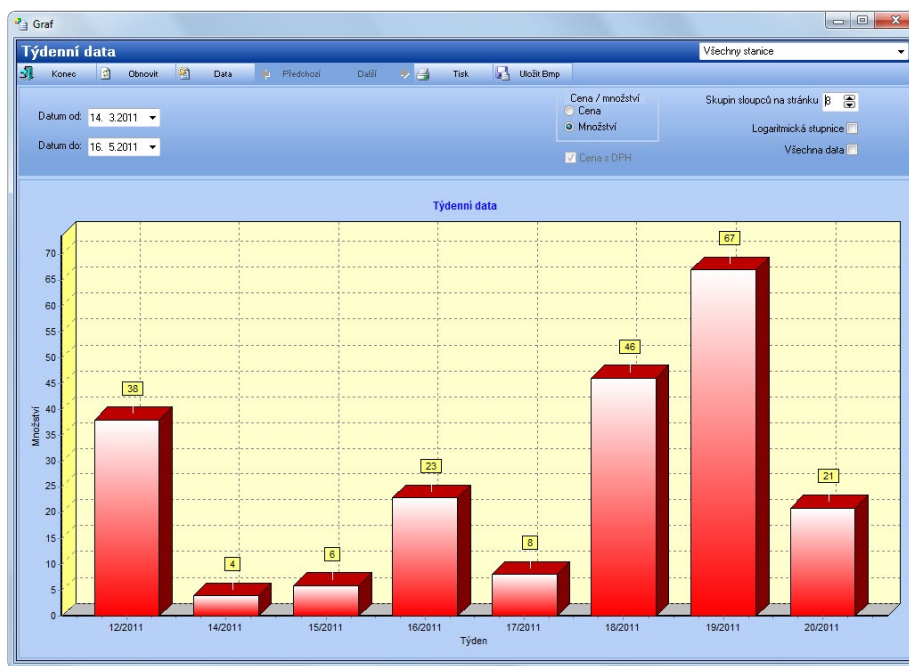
Graf

Týdenní data

Všechny stanice

Konec Obnovit Data Předchozí Další Tisk Uložit Bmp

Datum od: 14. 3.2011
Datum do: 16. 5.2011

Cena / množství
Cena
Množství

Cena s DPH

Skupin sloupců na stránku 8
Logaritmická stupnice
Všechna data

Týdenní data

70
65
60
55
50
45
40
35
30
25
20
15
10
5
0

Množství

38
4
6
23
8
46
67
21

12/2011
14/2011
15/2011
16/2011
17/2011
18/2011
19/2011
20/2011

Týden